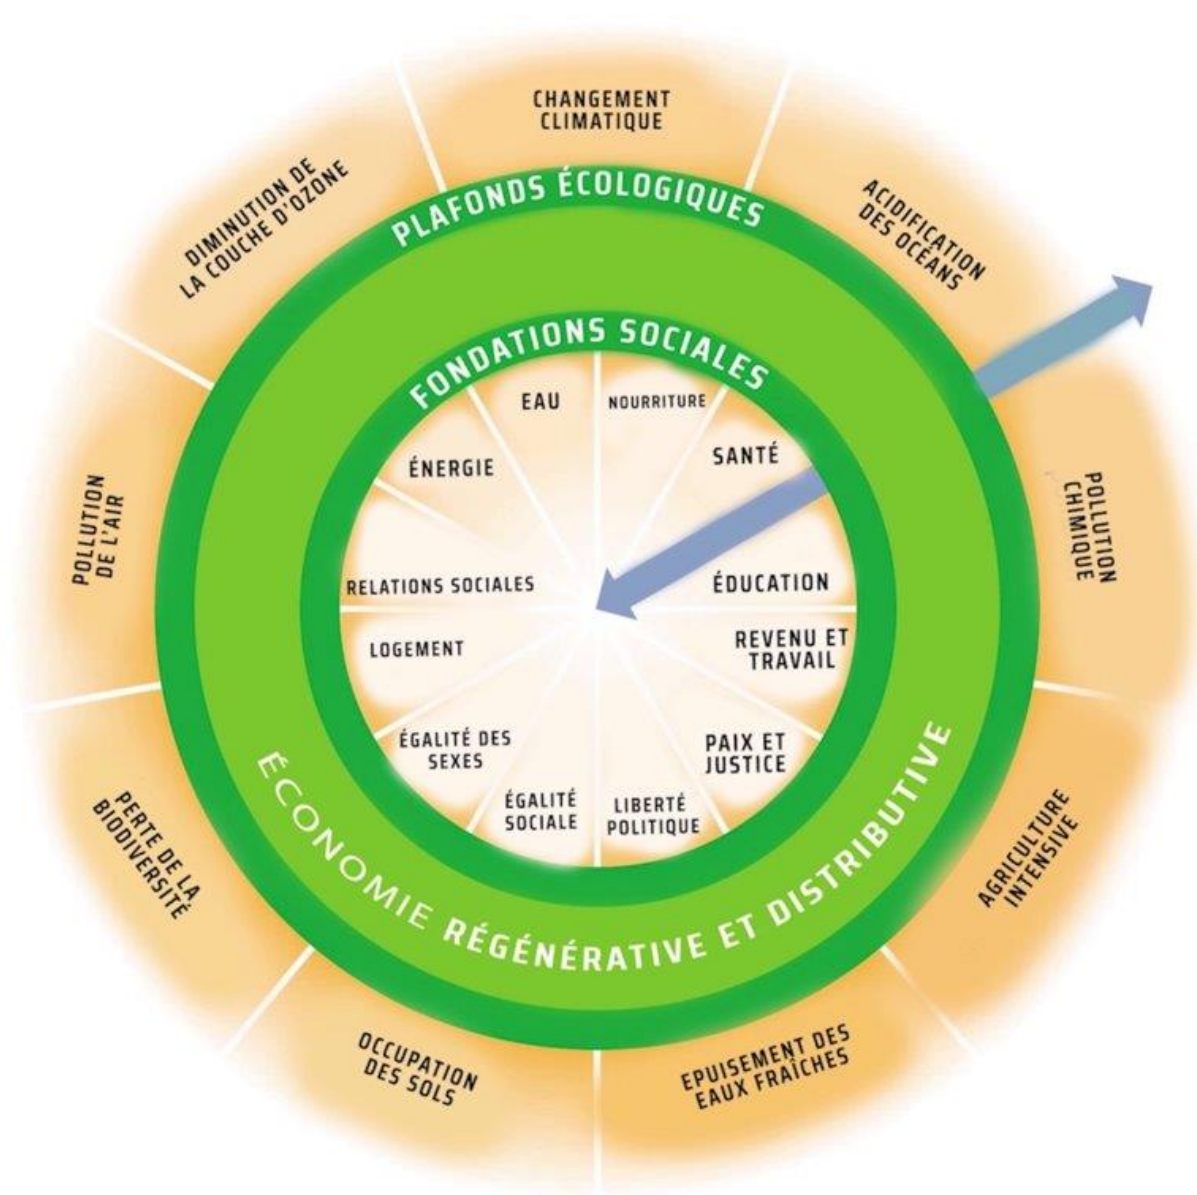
CHANGEMENT CLIMATIQUE

ACIDIFICATION DES OCÉANS

POLLUTION CHIMIQUE

AGRICULTURE INTENSIVE

EPUISEMENT DES EAUX FRAÎCHES

OCCUPATION DES SOLS

PERTE DE LA BIODIVERSITÉ

POLLUTION DE L'AIR

DIMINUTION DE LA COUCHE D'OZONE

PLAFONDS ÉCOLOGIQUES

FONDATIONS SOCIALES

EAU

NOURRITURE

SANTÉ

ÉDUCATION

REVENU ET TRAVAIL

PAIX ET JUSTICE

LIBERTÉ POLITIQUE

ÉGALITÉ SOCIALE

ÉGALITÉ DES SEXES

LOGEMENT

RELATIONS SOCIALES

ÉNERGIE

ÉCONOMIE RÉGÉNÉRATIVE ET DISTRIBUTIVE